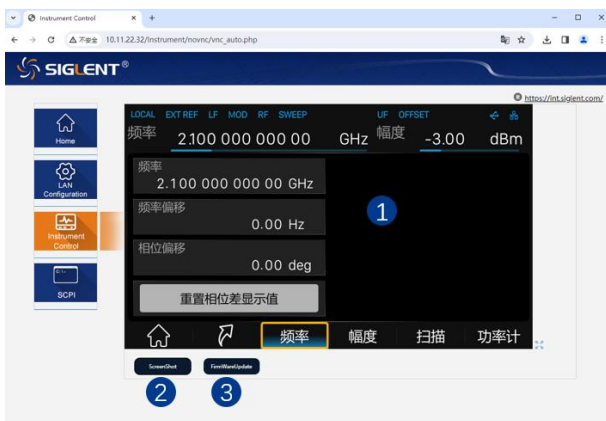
Instrument Control × +

不安全 10.11.22.32/Instrument/novnc/vnc_auto.php

SIGLENT®

https://int.siglent.com/

Home

LAN Configuration

Instrument Control

SCPI

LOCAL EXT REF LF MOD RF SWEEP UF OFFSET

频率 2.100 000 000 00 GHz 幅度 -3.00 dBm

频率
2.100 000 000 00 GHz

频率偏移
0.00 Hz

相位偏移
0.00 deg

重置相位差显示值

1

频率 幅度 扫描 功率计

ScreenShot FirmWareUpdate

2 3